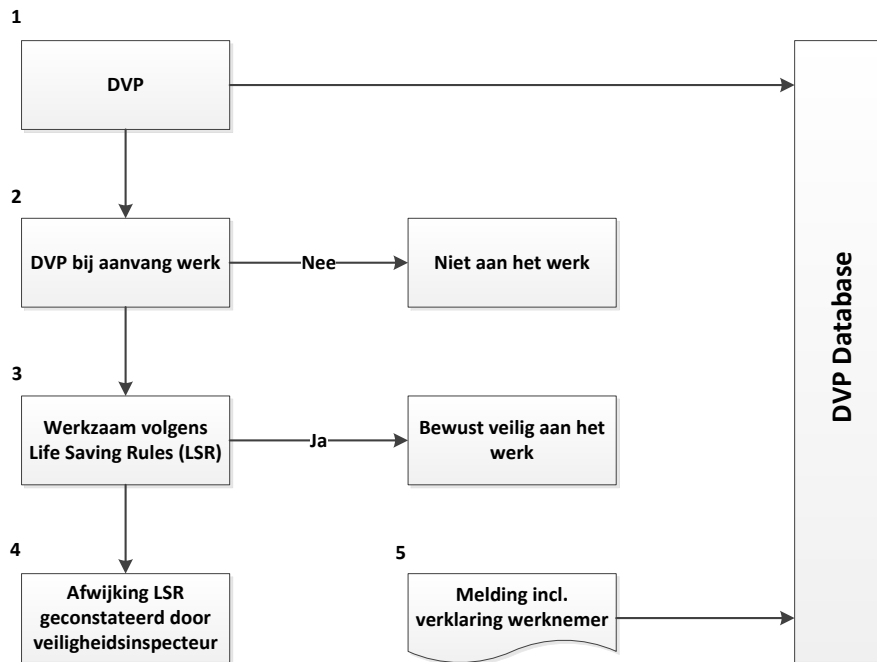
1

DVP

2

DVP bij aanvang werk

Nee

Niet aan het werk

3

Werkzaam volgens Life Saving Rules (LSR)

Ja

Bewust veilig aan het werk

4

Afwijking LSR geconstateerd door veiligheidsinspecteur

5

Melding incl. verklaring werknemer

DVP Database